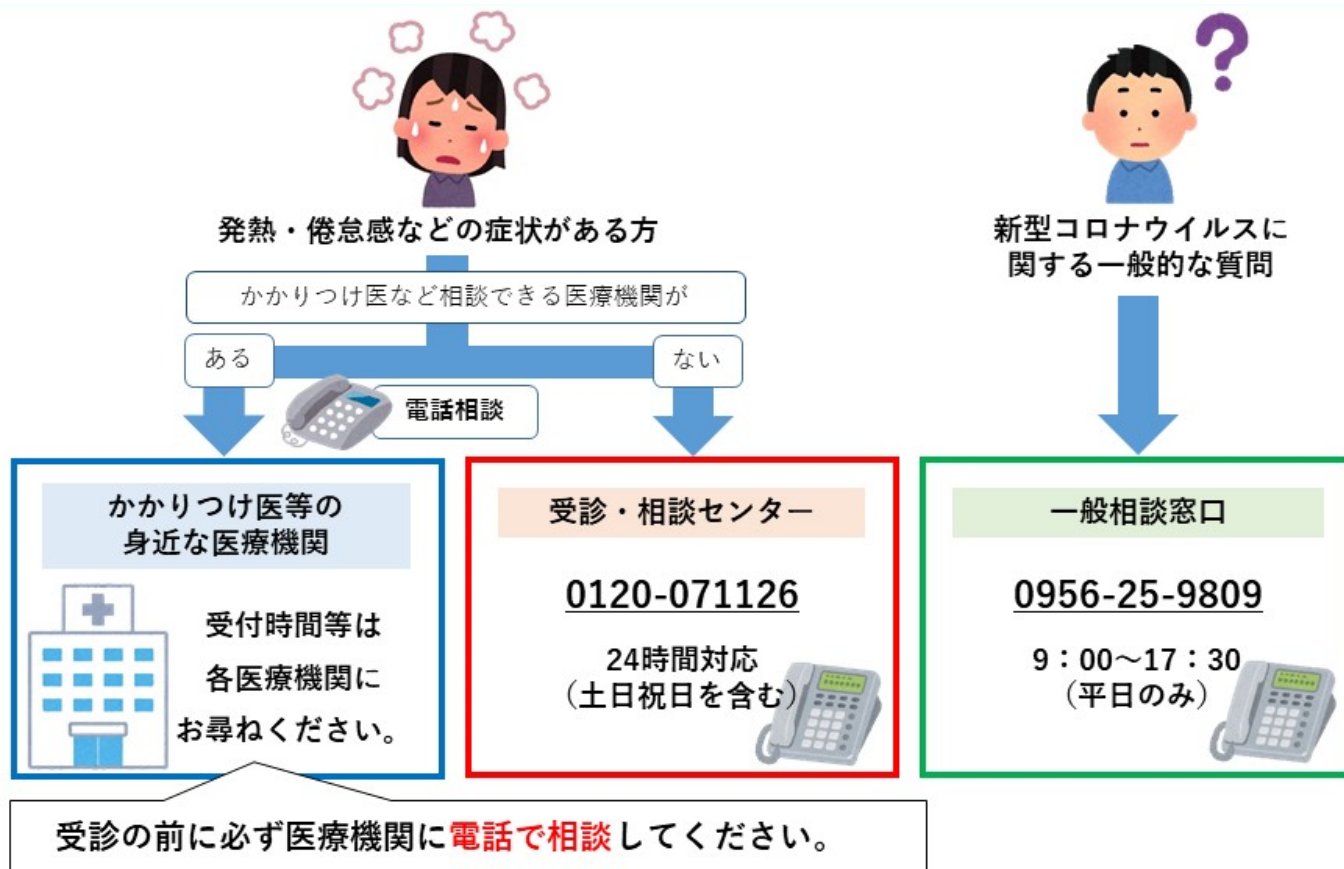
発熱・倦怠感などの症状がある方

かかりつけ医など相談できる医療機関が

ある

ない

電話相談

かかりつけ医等の
身近な医療機関

受付時間等は
各医療機関に
お尋ねください。

受診・相談センター

0120-071126

24時間対応
（土日祝日を含む）

新型コロナウイルスに
関する一般的な質問

一般相談窓口

0956-25-9809

9：00～17：30
（平日のみ）

受診の前に必ず医療機関に電話で相談してください。